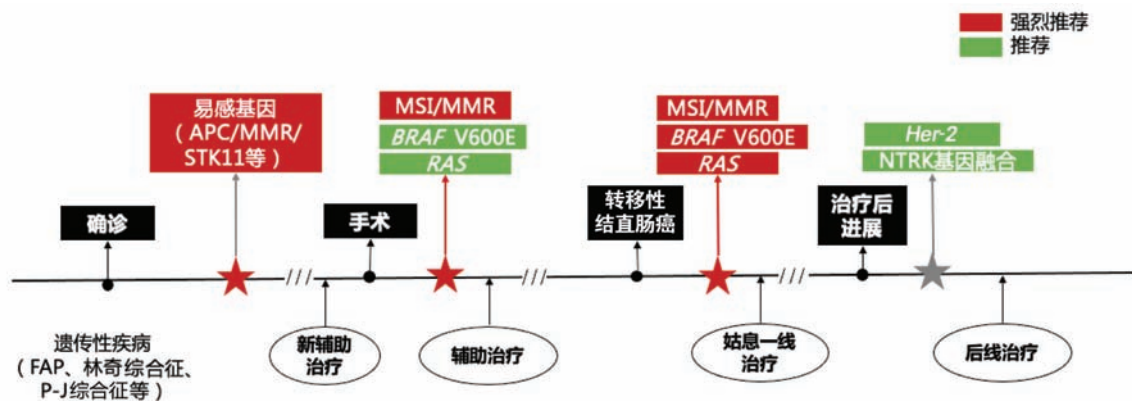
强烈推荐
推荐

易感基因（APC/MMR/STK11等）

MSI/MMR
*BRAF* V600E
*RAS*

MSI/MMR
*BRAF* V600E
*RAS*

*Her-2*
NTRK基因融合

确诊

手术

转移性结直肠癌

治疗后进展

///

///

///

遗传性疾病（FAP、林奇综合征、P-J综合征等）

新辅助治疗

辅助治疗

姑息一线治疗

后线治疗